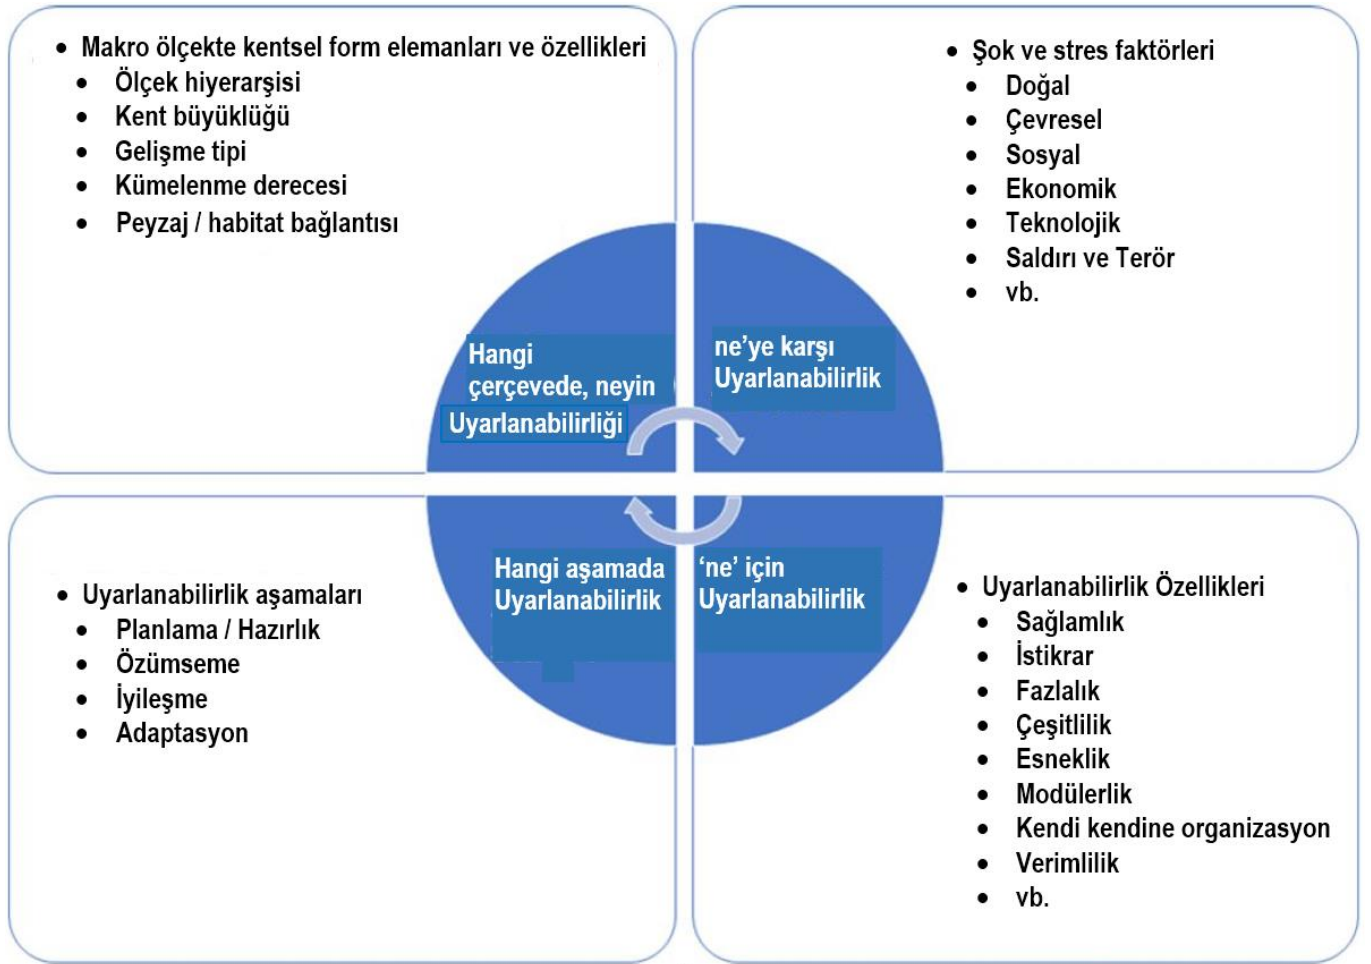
• Makro ölçekte kentsel form elemanları ve özellikleri
• Ölçek hiyerarşisi
• Kent büyüklüğü
• Gelişme tipi
• Kümelenme derecesi
• Peyzaj / habitat bağlantısı

• Şok ve stres faktörleri
• Doğal
• Çevresel
• Sosyal
• Ekonomik
• Teknolojik
• Saldırı ve Terör
• vb.

Hangi çerçevede, neyin Uyarlanabilirliği

ne'ye karşı Uyarlanabilirlik

Hangi aşamada Uyarlanabilirlik

'ne' için Uyarlanabilirlik

• Uyarlanabilirlik aşamaları
• Planlama / Hazırlık
• Özümseme
• İyileşme
• Adaptasyon

• Uyarlanabilirlik Özellikleri
• Sağlamlık
• İstikrar
• Fazlalık
• Çeşitlilik
• Esneklik
• Modülerlik
• Kendi kendine organizasyon
• Verimlilik
• vb.